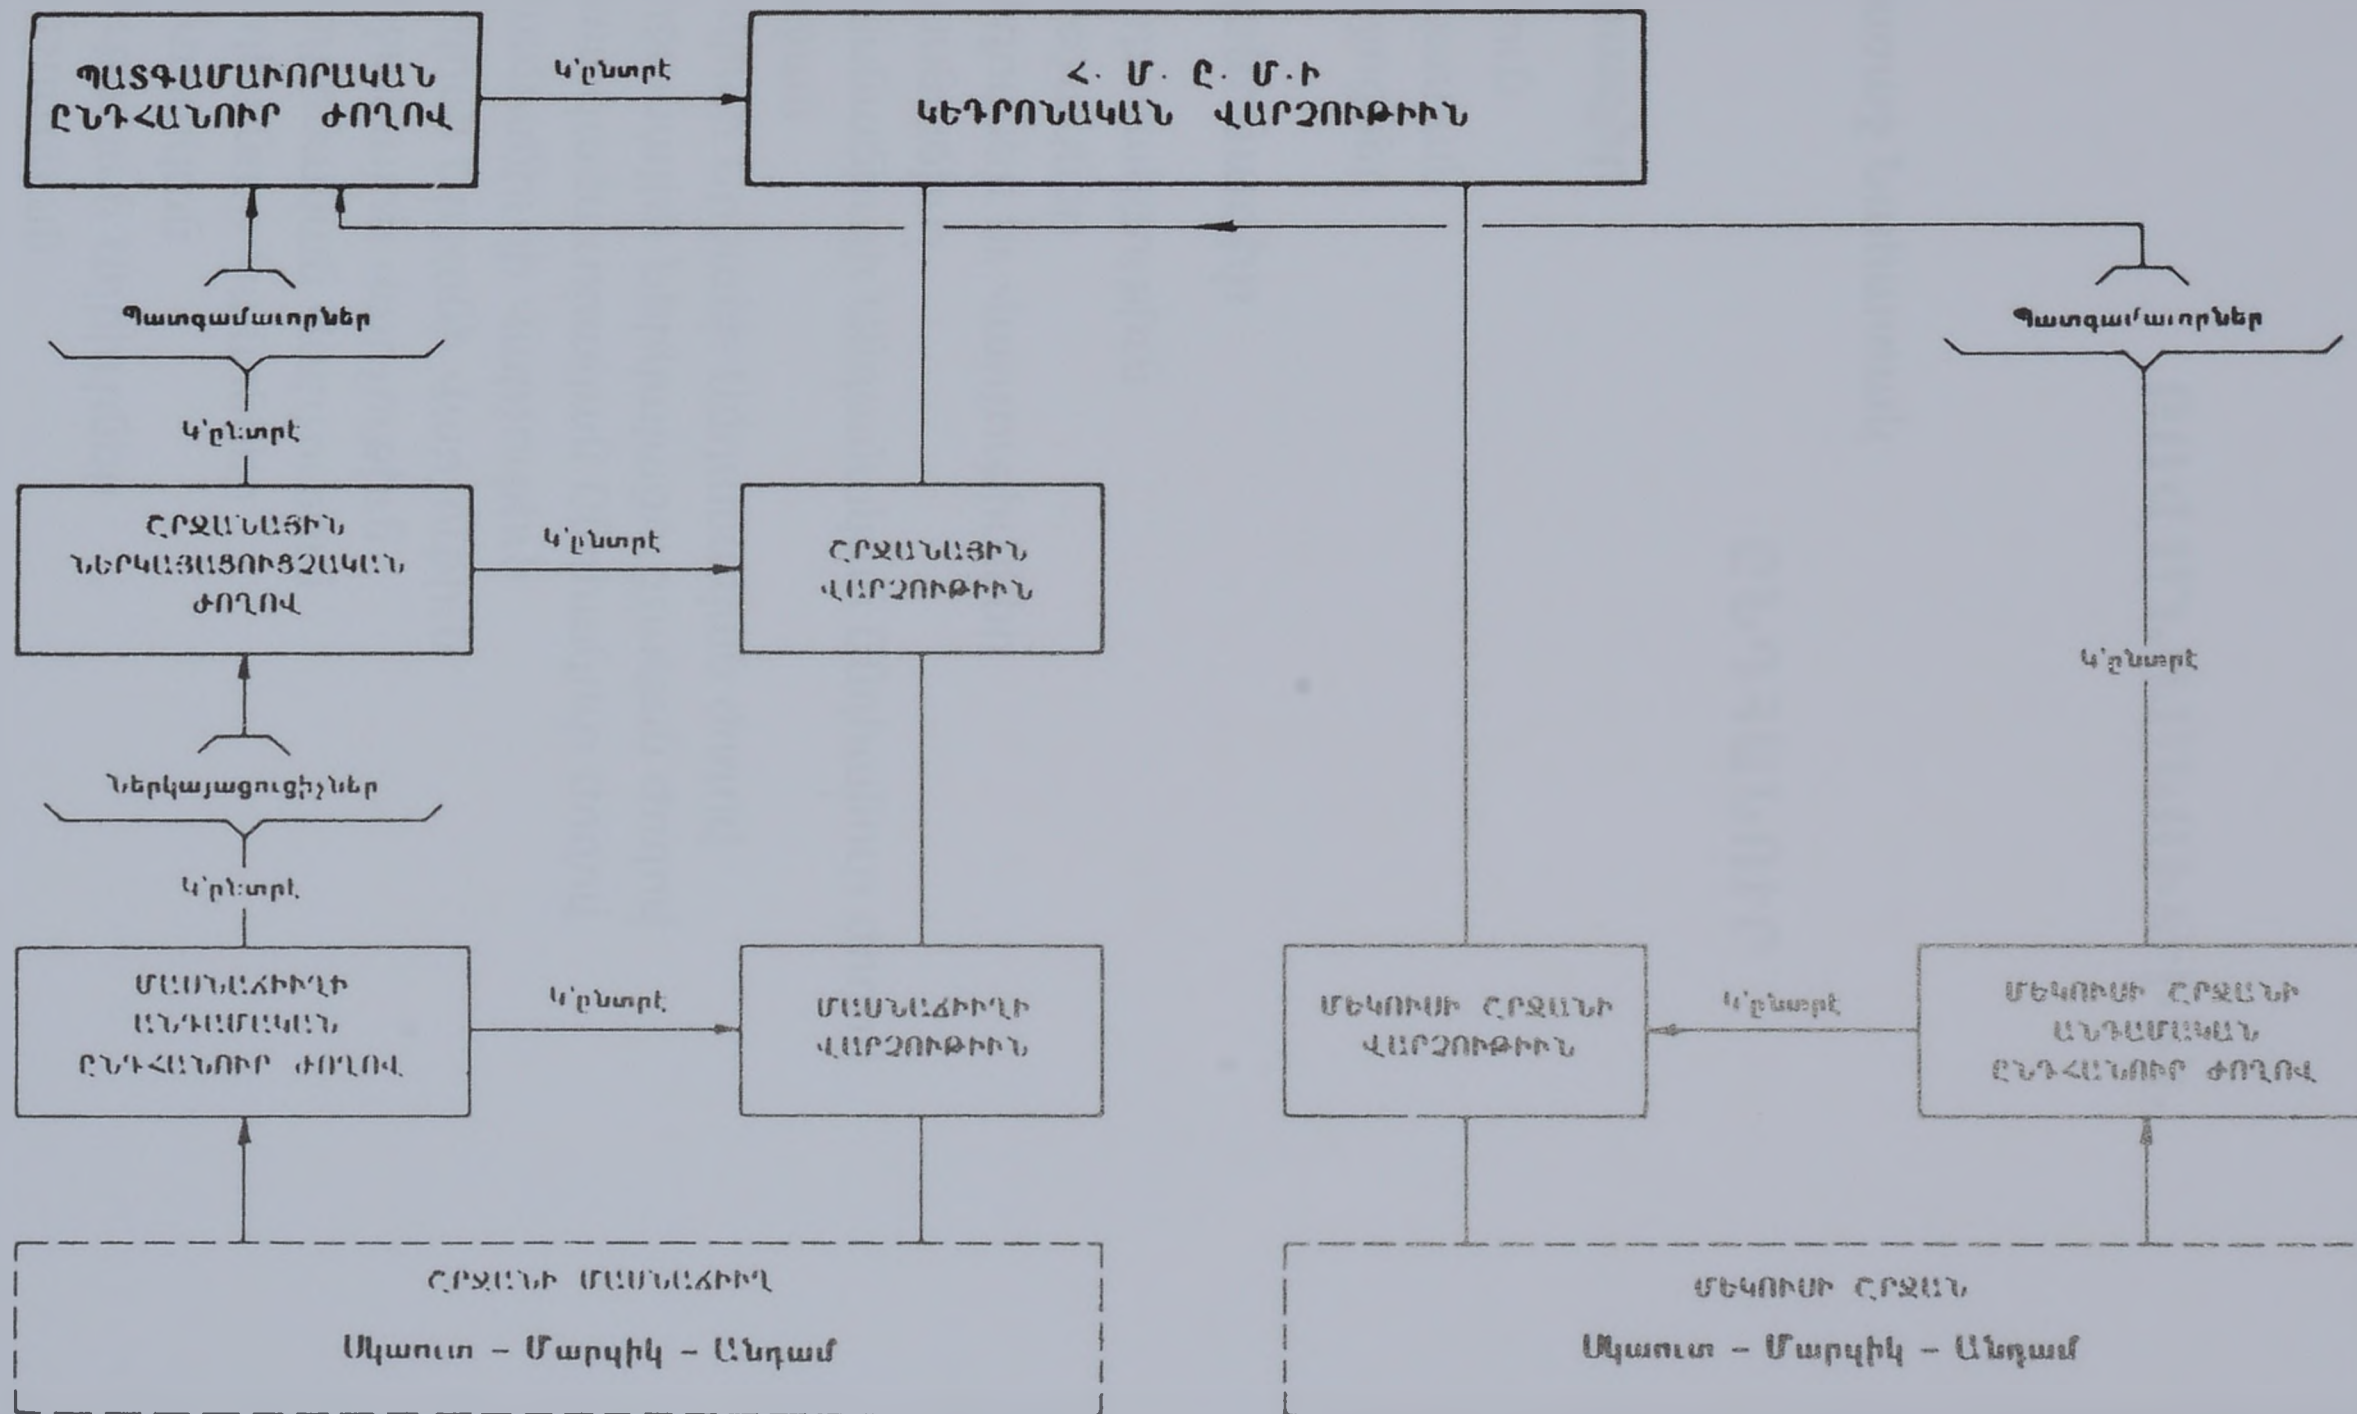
ՊԱՏԳԱՄԱՒՈՐԱԿԱՆ ԸՆԴՀԱՆՈՒՐ ԺՈՂՈՎ

Կ'ընտրէ

Հ. Մ. Ը. Մ.Ի ԿԵԴՐՈՆԱԿԱՆ ՎԱՐՉՈՒԹԻՒՆ

Պատգամաւորներ

Կ'ընտրէ

Պատգամաւորներ

ՇՐՋԱՆԱՅԻՆ ՆԵՐԿԱՅԱՑՈՒՑՉԱԿԱՆ ԺՈՂՈՎ

Կ'ընտրէ

ՇՐՋԱՆԱՅԻՆ ՎԱՐՉՈՒԹԻՒՆ

Կ'ընտրէ

Ներկայացուցիչներ

Կ'ընտրէ

ՄԱՍՆԱՃԻՒՂԻ ԱՆԴԱՄԱԿԱՆ ԸՆԴՀԱՆՈՒՐ ԺՈՂՈՎ

Կ'ընտրէ

ՄԱՍՆԱՃԻՒՂԻ ՎԱՐՉՈՒԹԻՒՆ

ՄԵԿՈՒՍԻ ՇՐՋԱՆԻ ՎԱՐՉՈՒԹԻՒՆ

Կ'ընտրէ

ՄԵԿՈՒՍԻ ՇՐՋԱՆԻ ԱՆԴԱՄԱԿԱՆ ԸՆԴՀԱՆՈՒՐ ԺՈՂՈՎ

ՇՐՋԱՆԻ ՄԱՍՆԱՃԻՒՂ

Սկաուտ – Մարզիկ – Անդամ

ՄԵԿՈՒՍԻ ՇՐՋԱՆ

Սկաուտ – Մարզիկ – Անդամ